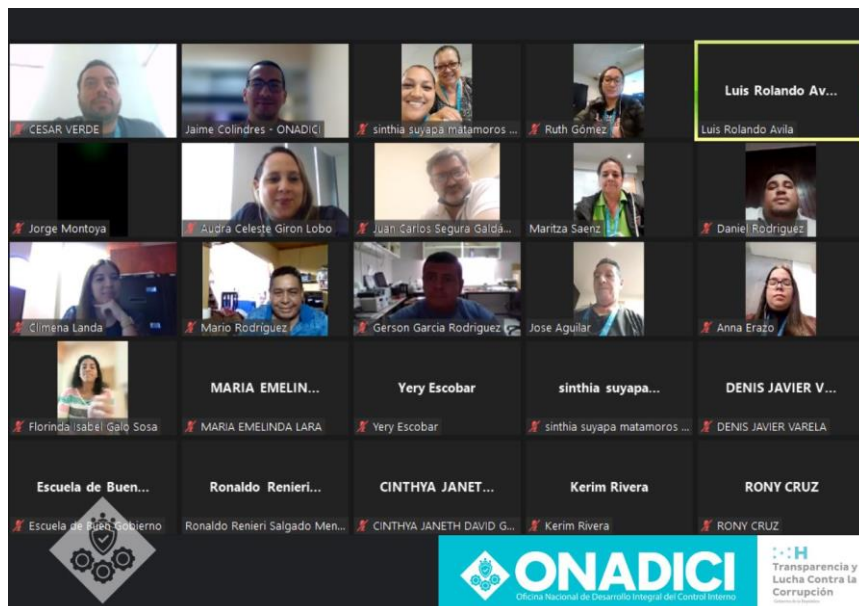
CESAR VERDE
Jaime Colindres - ONADICI
sinthia suyapa matamoros ...
Ruth Gomez
Luis Rolando Av...
Luis Rolando Avila

Jorge Montoya
Audra Celeste Giron Lobo
Juan Carlos Segura Galda...
Maritza Saenz
Daniel Rodriguez

Climena Landa
Mario Rodriguez
Gerson Garcia Rodriguez
Jose Aguilar
Anna Erazo

Florinda Isabel Galo Sosa
MARIA EMELIN...
MARIA EMELINDA LARA
Yery Escobar
Yery Escobar
sinthia suyapa...
sinthia suyapa matamoros ...
DENIS JAVIER V...
DENIS JAVIER VARELA

Escuela de Buen...
Escuela de Buen Gobierno
Ronaldo Renieri...
Ronaldo Renieri Salgado Men...
CINTHYA JANET...
CINTHYA JANETH DAVID G...
Kerim Rivera
Kerim Rivera
RONY CRUZ
RONY CRUZ

ONADICI
Oficina Nacional de Desarrollo Integral del Control Interno

H
Transparencia y Lucha Contra la Corrupción
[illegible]